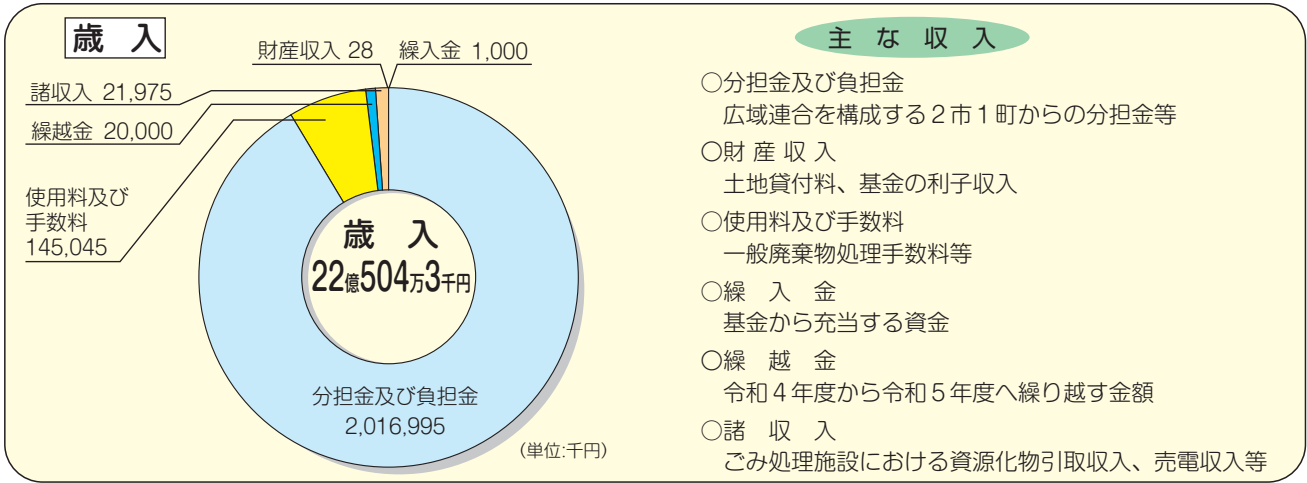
歳　入

財産収入 28　繰入金 1,000

諸収入 21,975

繰越金 20,000

使用料及び手数料 145,045

歳　入
22億504万3千円

分担金及び負担金
2,016,995

(単位:千円)

主 な 収 入

○分担金及び負担金
広域連合を構成する２市１町からの分担金等

○財 産 収 入
土地貸付料、基金の利子収入

○使用料及び手数料
一般廃棄物処理手数料等

○繰　入　金
基金から充当する資金

○繰　越　金
令和４年度から令和５年度へ繰り越す金額

○諸　収　入
ごみ処理施設における資源化物引取収入、売電収入等